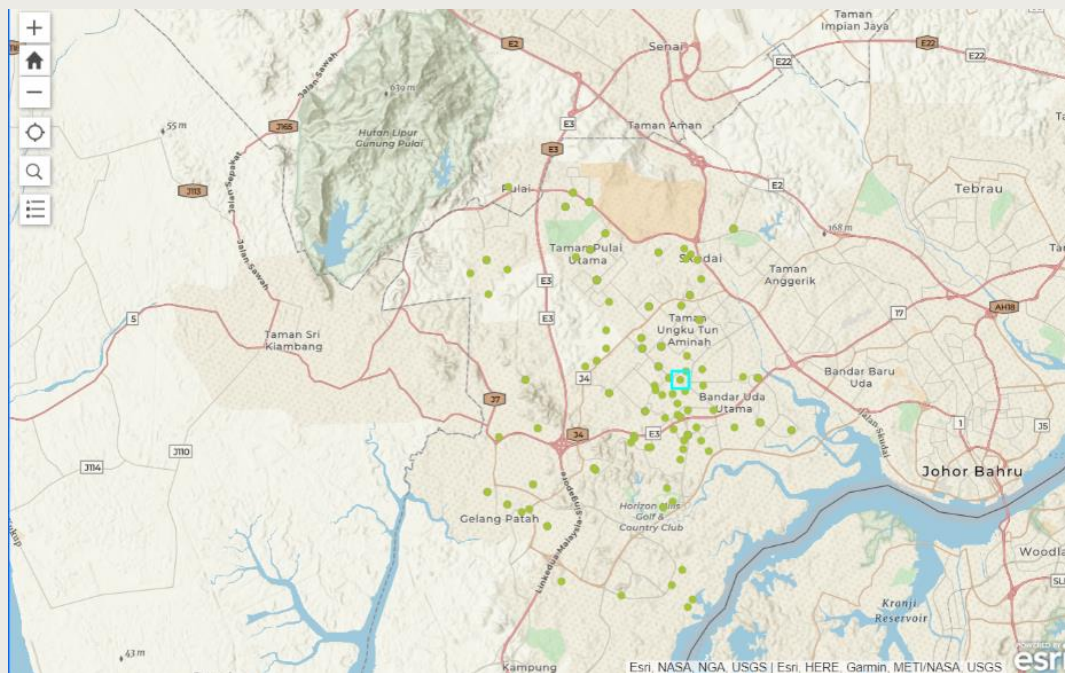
+
−
Taman Impian Jaya
Senai
E2
E22
E22
E22
Jalan Sawah
639 m
Hutan Lipur Gunung Pulai
J165
55 m
E3
Taman Aman
E3
E2
Tebrau
J113
Jalan Sepakat
Pulai
Jalan Sawah
Taman Pulai Utama
168 m
Skudai
Taman Anggerik
E3
AH18
5
E3
17
Taman Ungku Tun Aminah
Taman Sri Kiambang
J4
Bandar Baru Uda
J7
Bandar Uda Utama
Jalan Skudai
1
J5
J4
E3
J114
J110
Johor Bahru
Lebuhraya
Gelang Patah
Horizon Hills Golf & Country Club
Linkedua Malaysia
Woodla
Kranji Reservoir
43 m
Kampung
Esri, NASA, NGA, USGS | Esri, HERE, Garmin, METI/NASA, USGS
POWERED BY esri